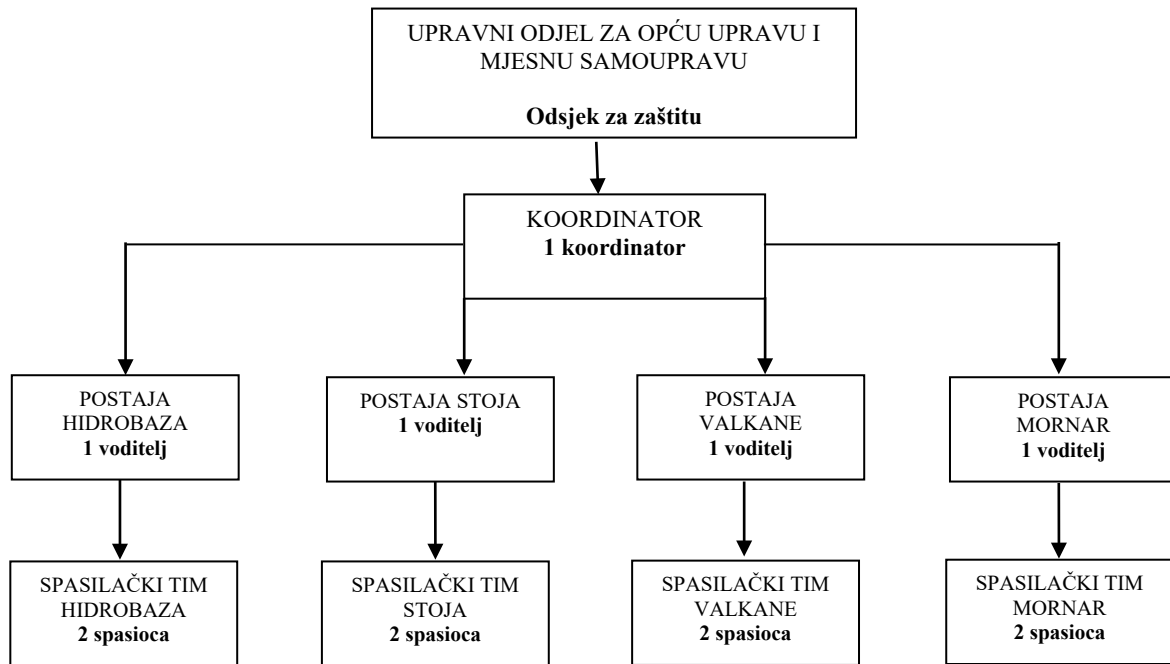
UPRAVNI ODJEL ZA OPĆU UPRAVU I MJESNU SAMOUPRAVU

**Odsjek za zaštitu**

KOORDINATOR
**1 koordinator**

POSTAJA HIDROBAZA
**1 voditelj**

POSTAJA STOJA
**1 voditelj**

POSTAJA VALKANE
**1 voditelj**

POSTAJA MORNAR
**1 voditelj**

SPASILAČKI TIM HIDROBAZA
**2 spasioca**

SPASILAČKI TIM STOJA
**2 spasioca**

SPASILAČKI TIM VALKANE
**2 spasioca**

SPASILAČKI TIM MORNAR
**2 spasioca**